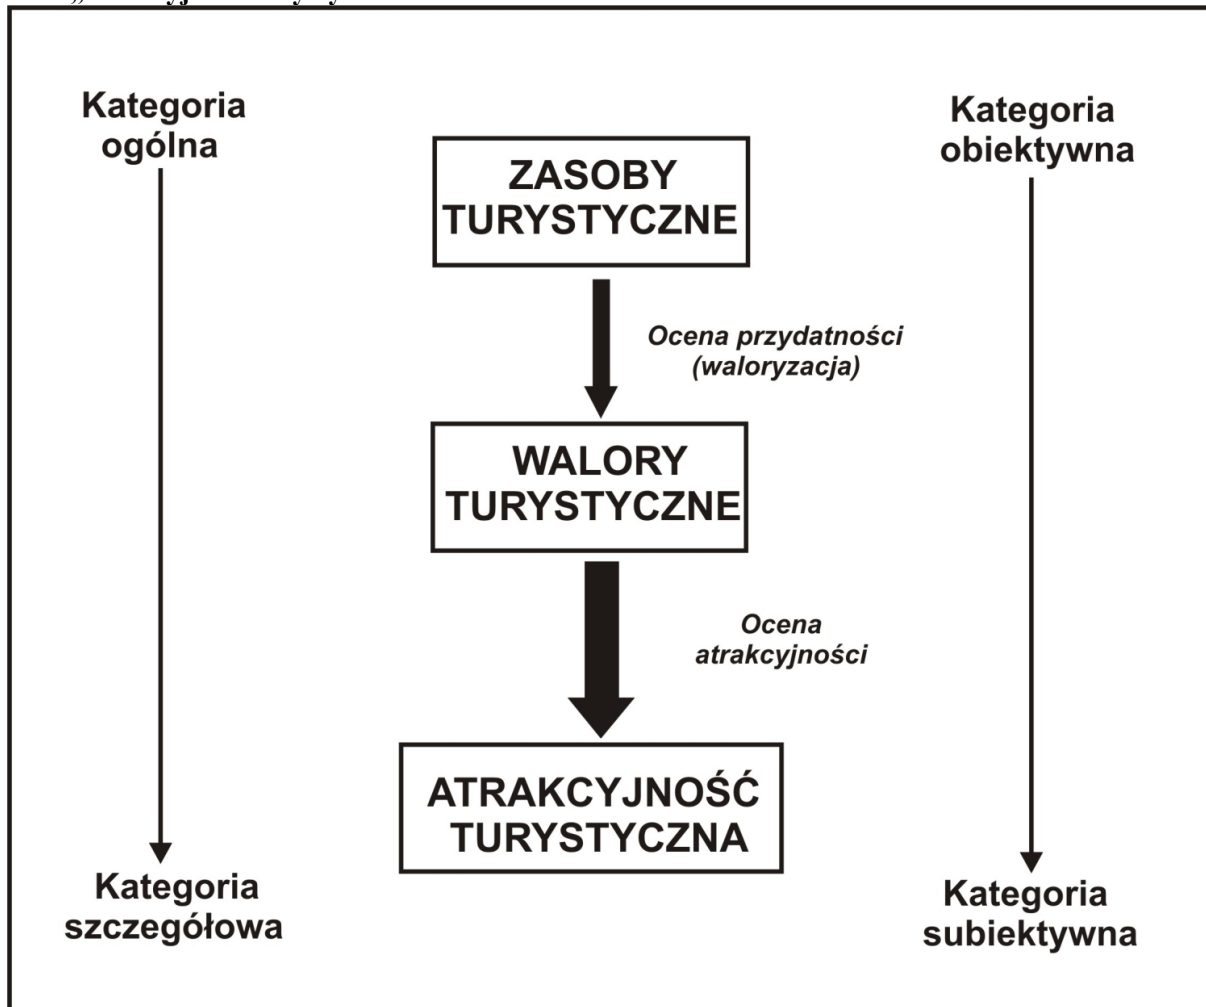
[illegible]

Kategoria ogólna

Kategoria szczegółowa

ZASOBY TURYSTYCZNE

Ocena przydatności (waloryzacja)

WALORY TURYSTYCZNE

Ocena atrakcyjności

ATRAKCYJNOŚĆ TURYSTYCZNA

Kategoria obiektywna

Kategoria subiektywna